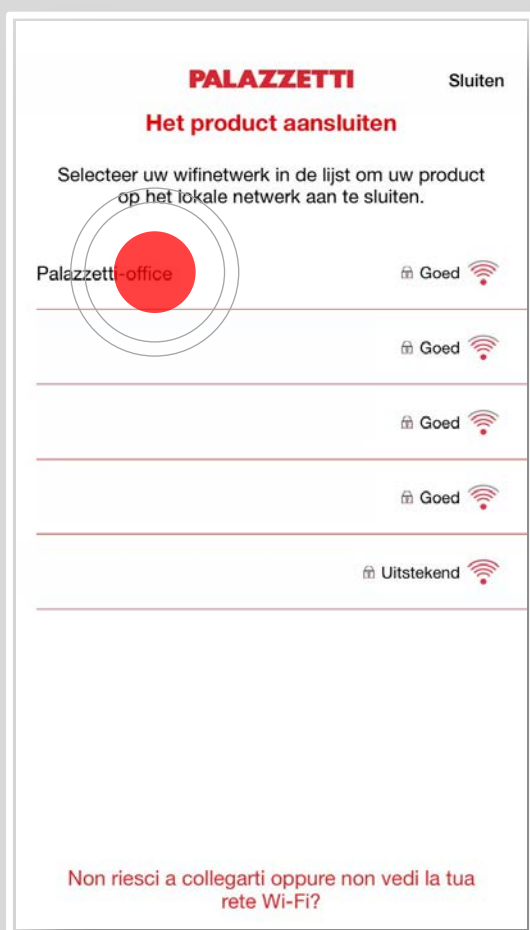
PALAZZETTI

Sluiten

Het product aansluiten

Selecteer uw wifinetwerk in de lijst om uw product op het lokale netwerk aan te sluiten.

Palazzetti-office

Goed

Goed

Goed

Goed

Uitstekend

Non riesci a collegarti oppure non vedi la tua rete Wi-Fi?